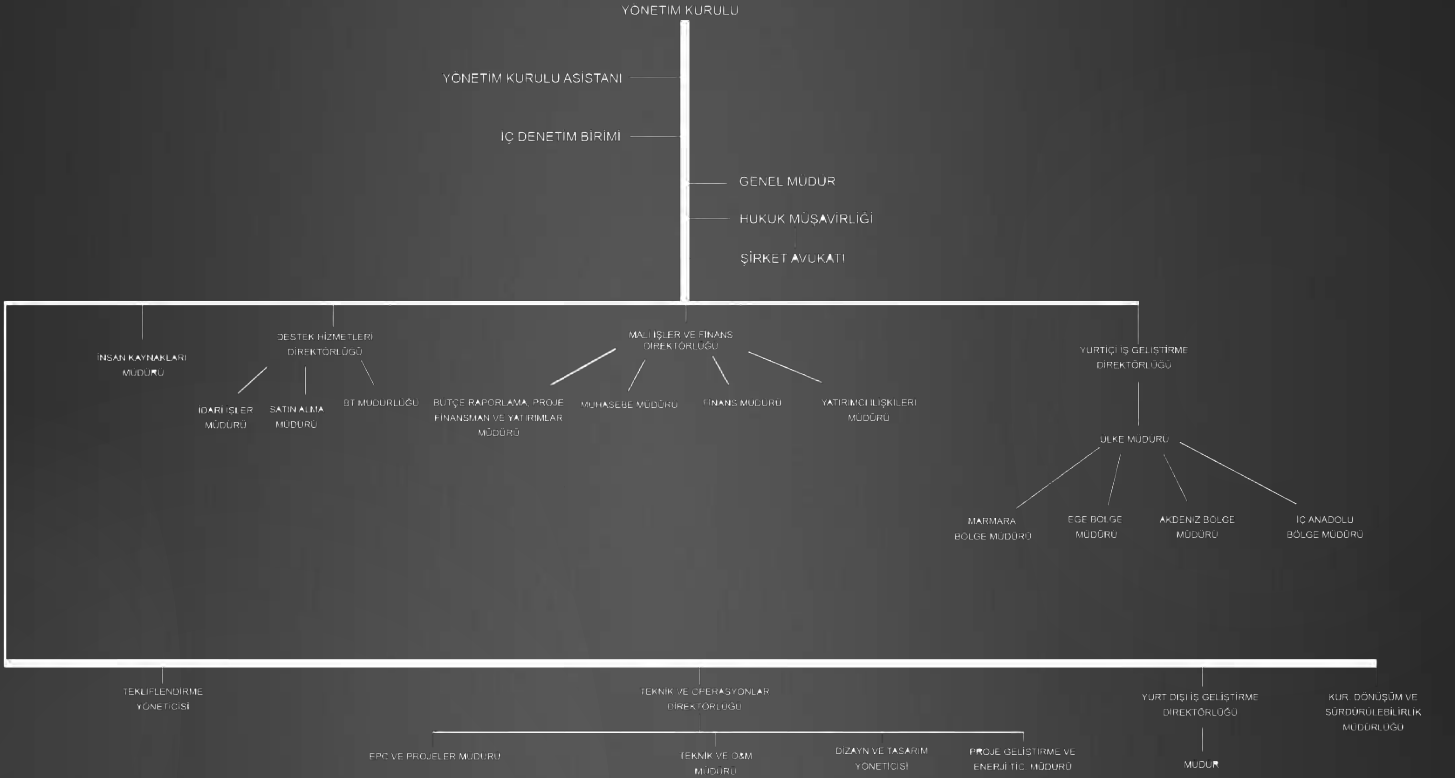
YÖNETİM KURULU

YÖNETİM KURULU ASISTANI

İÇ DENETİM BİRİMİ

GENEL MÜDÜR

HUKUK MÜŞAVİRLİĞİ

ŞİRKET AVUKATI

İNSAN KAYNAKLARI MÜDÜRÜ

DESTEK HİZMETLERİ DİREKTÖRLÜĞÜ

İDARİ İŞLER MÜDÜRÜ

SATIN ALMA MÜDÜRÜ

BT MÜDÜRLÜĞÜ

MALİ İŞLER VE FİNANS DİREKTÖRLÜĞÜ

BÜTÇE RAPORLAMA, PROJE FİNANSMAN VE YATIRIMLAR MÜDÜRÜ

MUHASEBE MÜDÜRÜ

FİNANS MÜDÜRÜ

YATIRIMCI İLİŞKİLERİ MÜDÜRÜ

YURTİÇİ İŞ GELİŞTİRME DİREKTÖRLÜĞÜ

ÜLKE MÜDÜRÜ

MARMARA BÖLGE MÜDÜRÜ

EGE BÖLGE MÜDÜRÜ

AKDENİZ BÖLGE MÜDÜRÜ

İÇ ANADOLU BÖLGE MÜDÜRÜ

TEKLİFLENDİRME YÖNETİCİSİ

TEKNİK VE OPERASYONLAR DİREKTÖRLÜĞÜ

EPC VE PROJELER MÜDÜRÜ

TEKNİK VE O&M MÜDÜRÜ

DİZAYN VE TASARIM YÖNETİCİSİ

PROJE GELİŞTİRME VE ENERJİ TİC. MÜDÜRÜ

YURT DIŞI İŞ GELİŞTİRME DİREKTÖRLÜĞÜ

MÜDÜR

KUR. DÖNÜŞÜM VE SÜRDÜRÜLEBİLİRLİK MÜDÜRLÜĞÜ